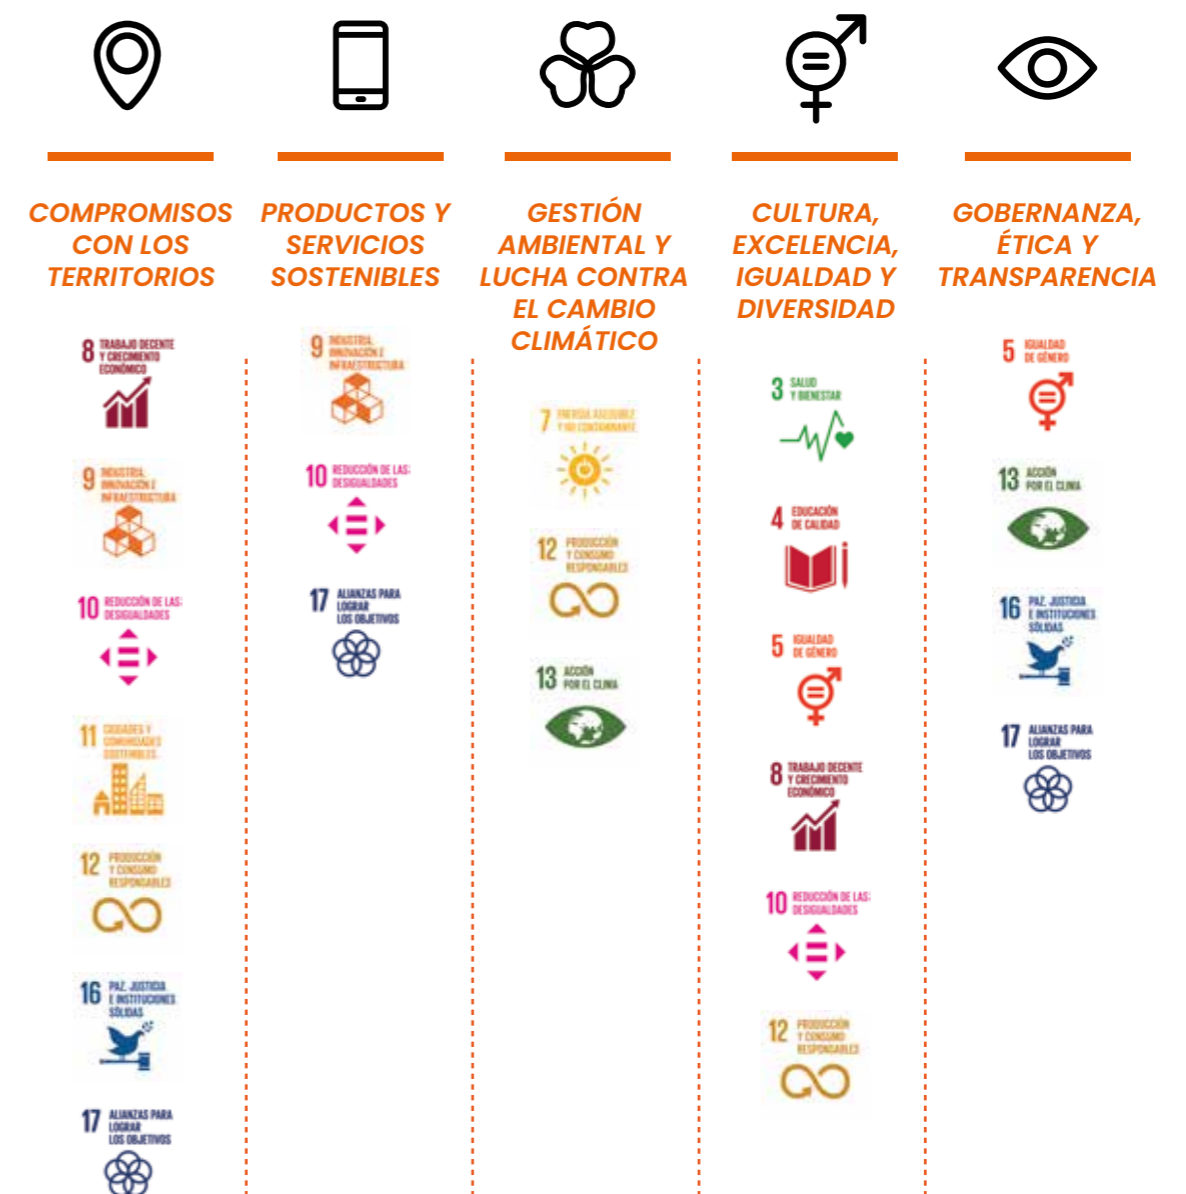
COMPROMISOS CON LOS TERRITORIOS

8 TRABAJO DECENTE Y CRECIMIENTO ECONÓMICO

9 INDUSTRIA, INNOVACIÓN E INFRAESTRUCTURA

10 REDUCCIÓN DE LAS DESIGUALDADES

11 CIUDADES Y COMUNIDADES SOSTENIBLES

12 PRODUCCIÓN Y CONSUMO RESPONSABLES

16 PAZ, JUSTICIA E INSTITUCIONES SÓLIDAS

17 ALIANZAS PARA LOGRAR LOS OBJETIVOS

PRODUCTOS Y SERVICIOS SOSTENIBLES

9 INDUSTRIA, INNOVACIÓN E INFRAESTRUCTURA

10 REDUCCIÓN DE LAS DESIGUALDADES

17 ALIANZAS PARA LOGRAR LOS OBJETIVOS

GESTIÓN AMBIENTAL Y LUCHA CONTRA EL CAMBIO CLIMÁTICO

7 ENERGÍA ASEQUIBLE Y NO CONTAMINANTE

12 PRODUCCIÓN Y CONSUMO RESPONSABLES

13 ACCIÓN POR EL CLIMA

CULTURA, EXCELENCIA, IGUALDAD Y DIVERSIDAD

3 SALUD Y BIENESTAR

4 EDUCACIÓN DE CALIDAD

5 IGUALDAD DE GÉNERO

8 TRABAJO DECENTE Y CRECIMIENTO ECONÓMICO

10 REDUCCIÓN DE LAS DESIGUALDADES

12 PRODUCCIÓN Y CONSUMO RESPONSABLES

GOBERNANZA, ÉTICA Y TRANSPARENCIA

5 IGUALDAD DE GÉNERO

13 ACCIÓN POR EL CLIMA

16 PAZ, JUSTICIA E INSTITUCIONES SÓLIDAS

17 ALIANZAS PARA LOGRAR LOS OBJETIVOS